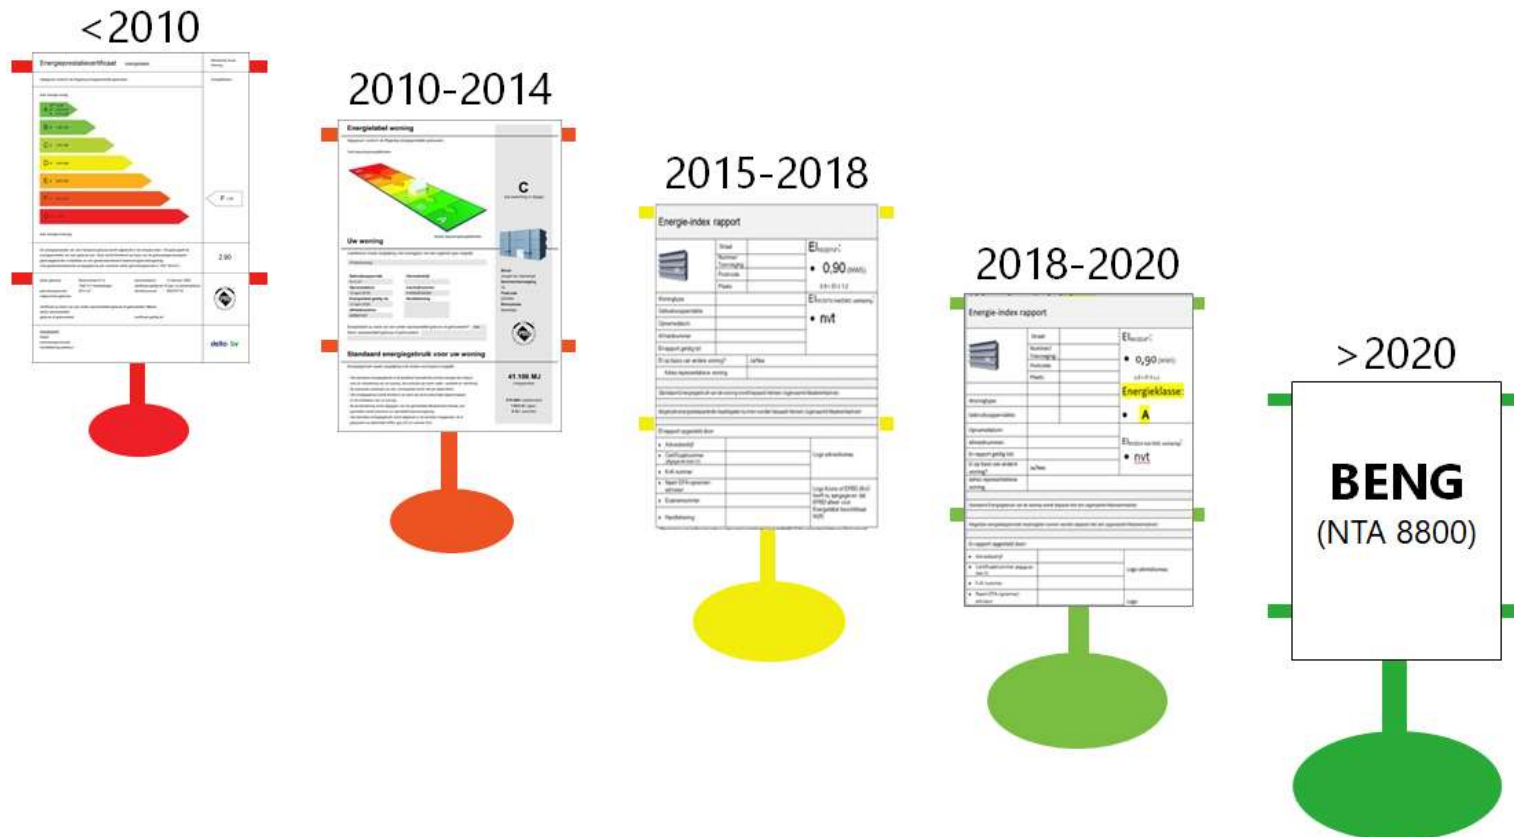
<2010

Energieprestatiecertificaat

A B C D E F G

2,90

delta bv

2010-2014

Energielabel woning

C

Uw woning

Standaard energiegebruik voor uw woning

41.100 MJ

2015-2018

Energie-index rapport

Straat
Nummer/ Toevoeging
Postcode
Plaats

$EI_{bestand}$:
• 0,90

$EI_{NTA}$:
• nvt

Woningtype
Gebruiksoppervlakte
Opnamedatum
Afmeldnummer
EI-rapport geldig tot
EI op basis van andere woning?
Adres representatieve woning

EI-rapport opgesteld door
• Adviesbedrijf
• Certificaatnummer
• KvK nummer
• Naam EPA-(g)adviseur
• Examennummer
• Handtekening

Logo adviesbureau

2018-2020

Energie-index rapport

Straat
Nummer/ Toevoeging
Postcode
Plaats

$EI_{bestand}$:
• 0,90

Energieklasse:
• A

$EI_{NTA}$:
• nvt

>2020

BENG
(NTA 8800)